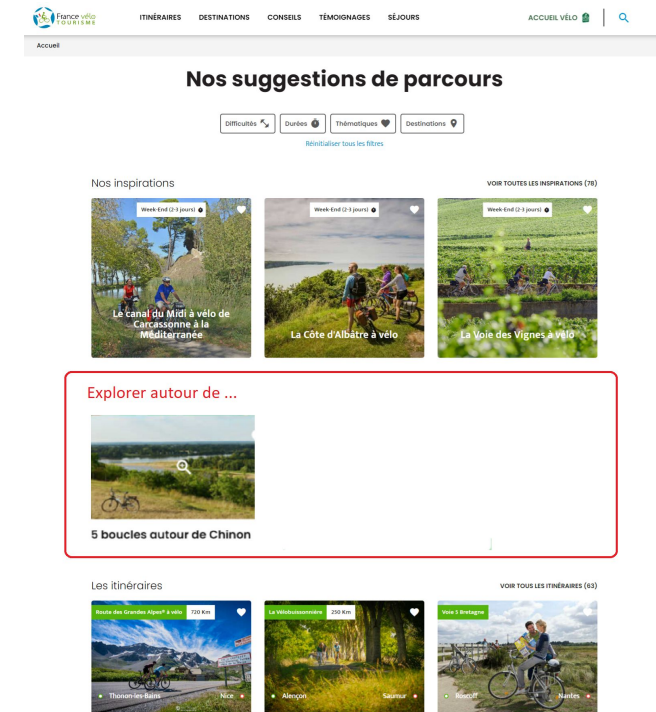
France vélo TOURISME

ITINÉRAIRES DESTINATIONS CONSEILS TÉMOIGNAGES SÉJOURS ACCUEIL VÉLO

Accueil

Nos suggestions de parcours

Difficultés Durées Thématiques Destinations

Réinitialiser tous les filtres

Nos inspirations

VOIR TOUTES LES INSPIRATIONS (78)

Week-End (2-3 jours)

Le canal du Midi à vélo de Carcassonne à la Méditerranée

Week-End (2-3 jours)

La Côte d'Albâtre à vélo

Week-End (2-3 jours)

La Voie des Vignes à vélo

Explorer autour de ...

5 boucles autour de Chinon

Les itinéraires

VOIR TOUS LES ITINÉRAIRES (63)

Route des Grandes Alpes® à vélo 720 Km

Thonon-les-Bains Nice

La Vélobuissonnière 250 Km

Alençon Saumur

Voie 3 Bretagne

Roscoff Nantes